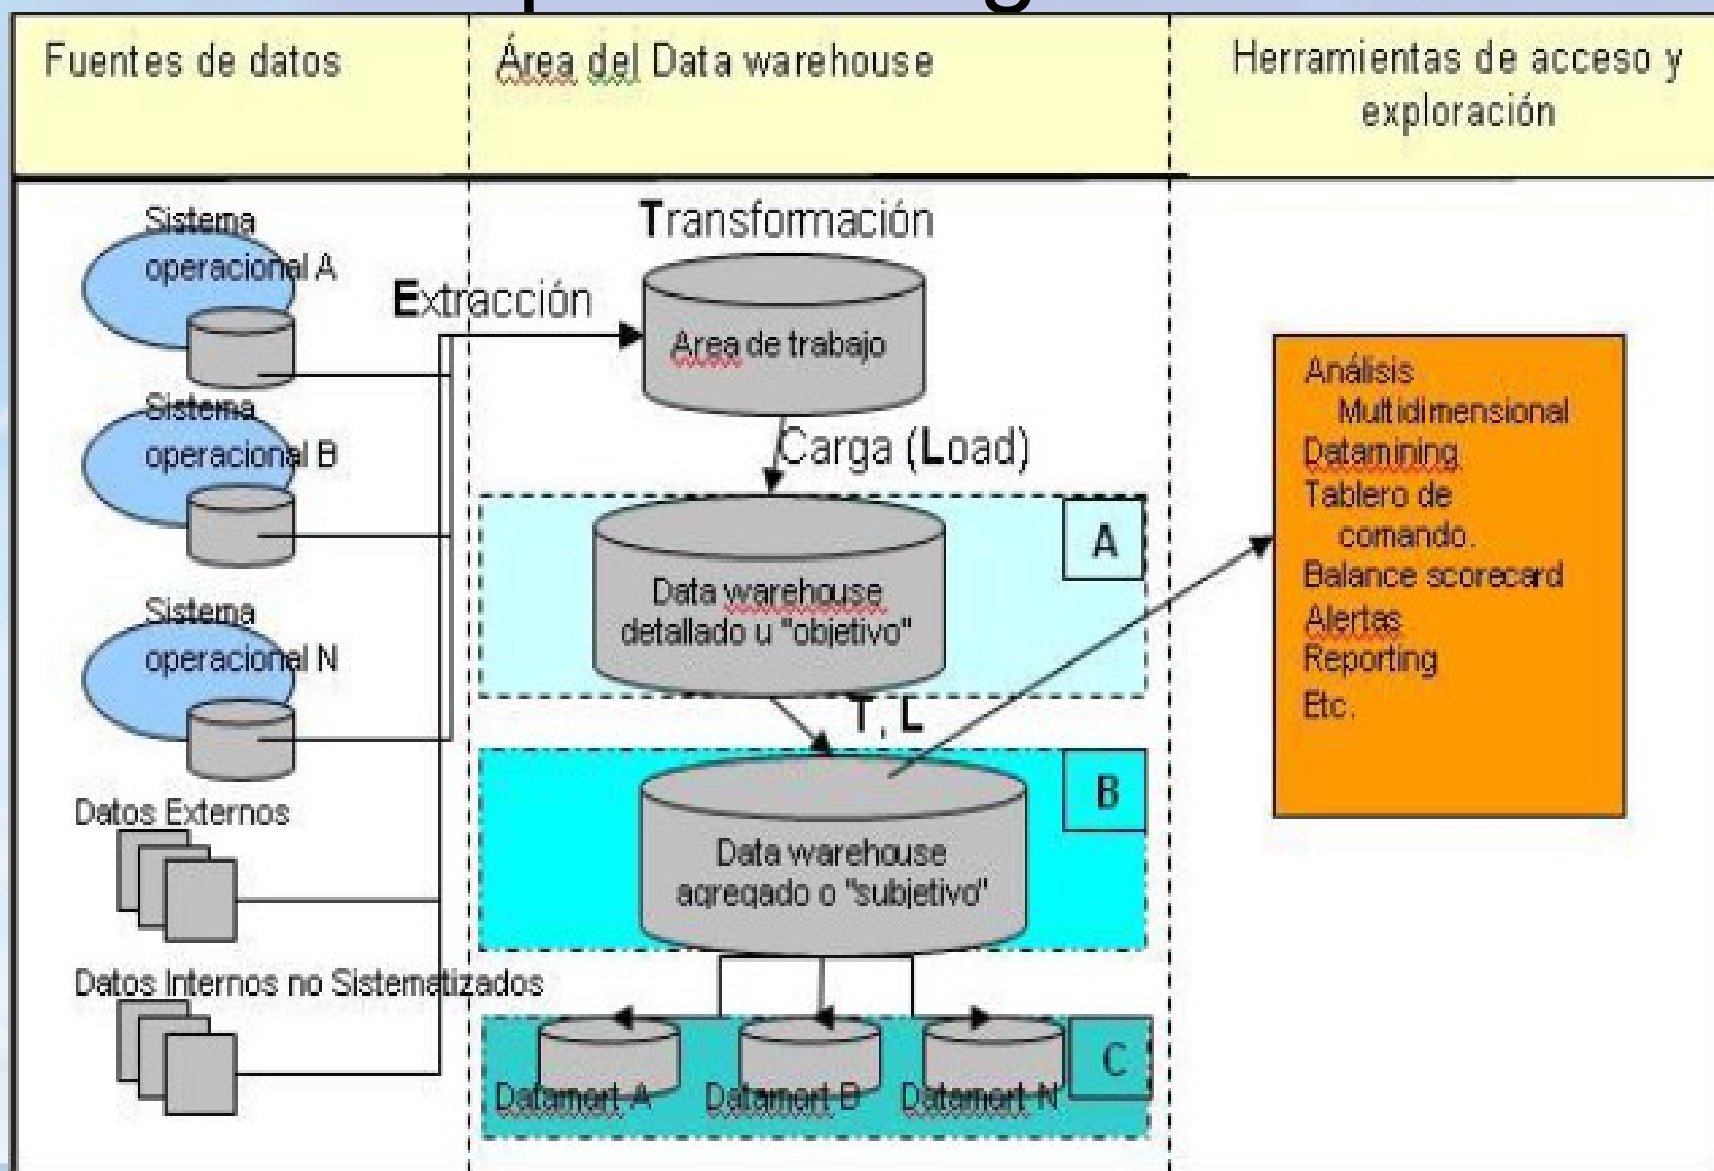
Fuentes de datos

Área del Data warehouse

Herramientas de acceso y exploración

Sistema operacional A

Sistema operacional B

Sistema operacional N

Datos Externos

Datos Internos no Sistematizados

Transformación

Extracción

Area de trabajo

Carga (Load)

A

Data warehouse detallado u "objetivo"

T, L

B

Data warehouse agregado o "subjetivo"

C

Datamart A

Datamart B

Datamart N

Análisis Multidimensional
Datamining
Tablero de comando.
Balance scorecard
Alertas
Reporting
Etc.